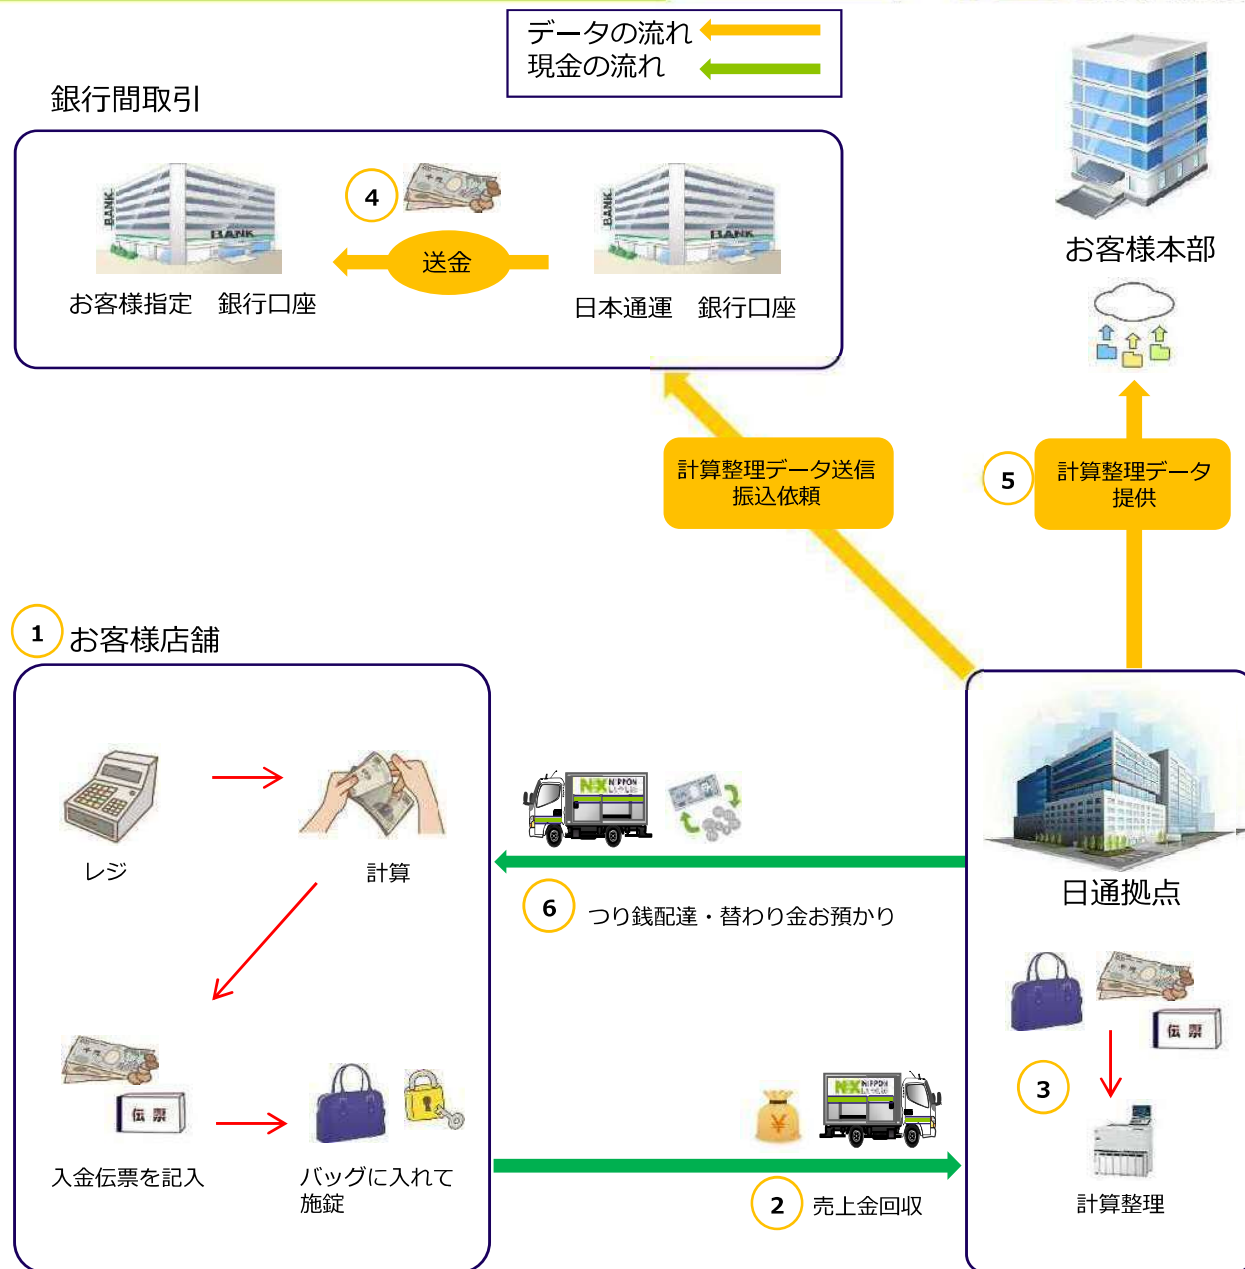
データの流れ
現金の流れ

銀行間取引

4

送金

BANK

BANK

BANK

BANK

お客様指定　銀行口座

日本通運　銀行口座

お客様本部

計算整理データ送信
振込依頼

5

計算整理データ
提供

1 お客様店舗

レジ

計算

入金伝票を記入

伝 票

バッグに入れて
施錠

NIPPON

6 つり銭配達・替わり金お預かり

¥

NIPPON

2 売上金回収

日通拠点

伝 票

3

計算整理